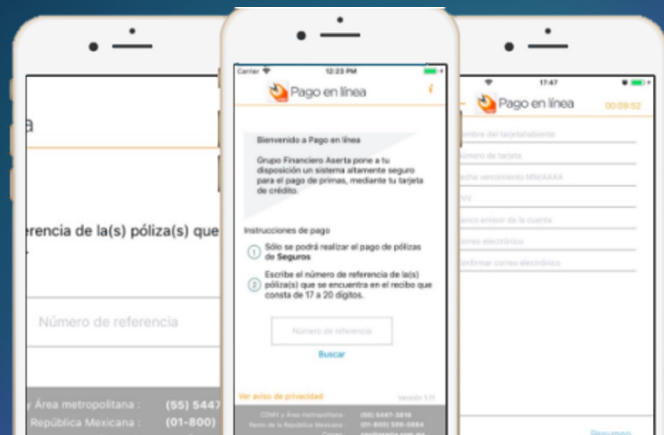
a

erencia de la(s) póliza(s) que

Número de referencia

y Área metropolitana : (55) 5447

República Mexicana : (01-800)

Carrier 12:23 PM

Pago en línea

Bienvenido a Pago en línea

Grupo Financiero Aserta pone a tu disposición un sistema altamente seguro para el pago de primas, mediante tu tarjeta de crédito.

Instrucciones de pago

1 Sólo se podrá realizar el pago de pólizas de Seguros

2 Escribe el número de referencia de la(s) póliza(s) que se encuentra en el recibo que consta de 17 a 20 digitos.

Número de referencia

Buscar

Ver aviso de privacidad

Versión 1.11

CDMX y Área metropolitana : (55) 5447-3816

Resto de la República Mexicana : (01-800) 300-0884

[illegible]

17:47

Pago en línea 00:09:52

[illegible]mbre del tarjetahabiente

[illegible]úmero de tarjeta

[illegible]cha vencimiento MM/AAAA

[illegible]VV

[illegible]anco emisor de la cuenta

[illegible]orreo electrónico

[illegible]onfirmar correo electrónico

Resumen